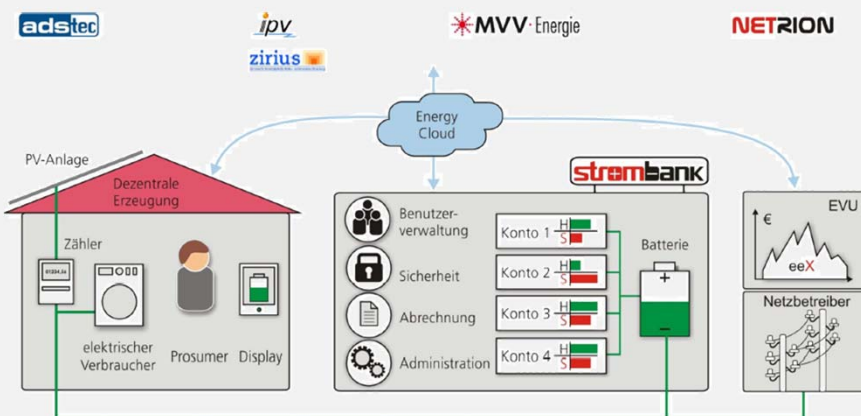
adstec

ipv

zirius

MVV Energie

NETRION

Energy Cloud

PV-Anlage

Dezentrale Erzeugung

Zähler

elektrischer Verbraucher

Prosumer

Display

strombank

Benutzerverwaltung

Sicherheit

Abrechnung

Administration

Konto 1 H S

Konto 2 H S

Konto 3 H S

Konto 4 H S

Batterie

+

–

EVU

€

eeX

Netzbetreiber